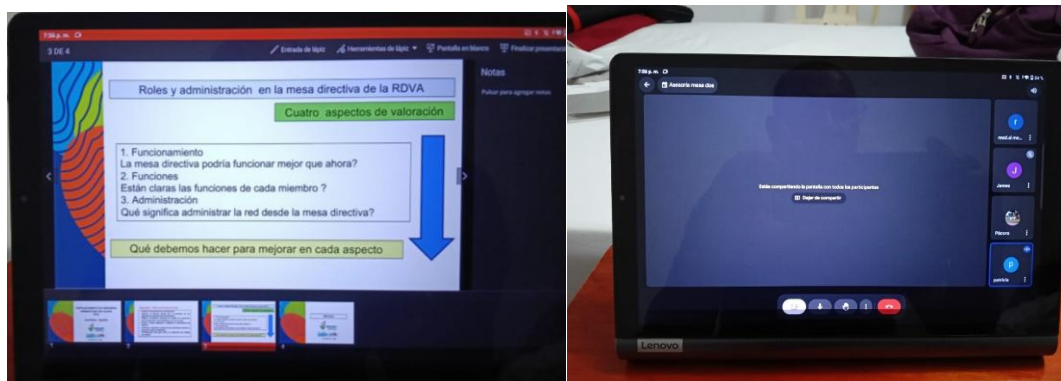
7:56 p. m.

3 DE 4

Entrada de lápiz
Herramientas de lápiz
Pantalla en blanco
Finalizar presentación

Notas

Pulsar para agregar notas

Roles y administración en la mesa directiva de la RDVA

Cuatro aspectos de valoración

1. Funcionamiento
La mesa directiva podría funcionar mejor que ahora?
2. Funciones
Están claras las funciones de cada miembro ?
3. Administración
Qué significa administrar la red desde la mesa directiva?

Qué debemos hacer para mejorar en cada aspecto

1
2
3
4

7:56 p. m.

Asesoría mesa dos

Estás compartiendo la pantalla con todos los participantes

Dejar de compartir

mod.al eve...
J
Janeo
Pácora
p
patricia

Lenovo